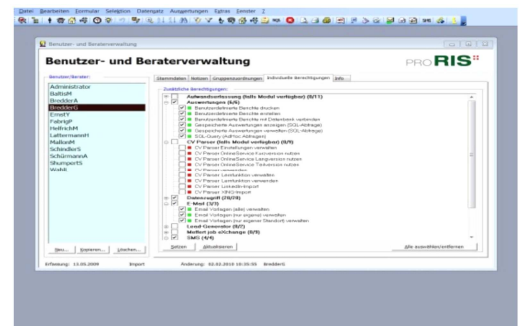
Datei Bearbeiten Formular Selektion Datensatz Auswertungen Extras Fenster ?

Benutzer- und Beraterverwaltung

Benutzer- und Beraterverwaltung

PRO RIS

Benutzer/Berater:

Administrator
BaltisM
BredderA
BredderG
ErnstY
FabrigP
HelfrichM
LaffenmannH
MallonM
SchindlerS
SchürmannA
ShumpertS
WuttK

Stammdaten | Notizen | Gruppenzuordnungen | Individuelle Berechtigungen | Info

Zusätzliche Berechtigungen:

Anwendungsnutzung (falls Modul verfügbar) (8/11)
Auswertungen (6/6)
Benutzerdefinierte Berichte drucken
Benutzerdefinierte Berichte erstellen
Benutzerdefinierte Berichte mit Datenbank verbinden
Gespeicherte Auswertungen anzeigen (SQL-Abfrage)
Gespeicherte Auswertungen verwalten (SQL-Abfrage)
SQL-Query (Ad-hoc-Abfragen)
CV Parser (falls Modul verfügbar) (0/9)
CV Parser Einstellungen verwalten
CV Parser OnlineService Kontoversion nutzen
CV Parser OnlineService Langversion nutzen
CV Parser OnlineService Textversion nutzen
CV Parser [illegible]
CV Parser Lernfunktion verwalten
CV Parser Lernfunktion verwenden
CV Parser LinkedIn-Import
CV Parser XING-Import
Datenexport (78/78)
E-Mail (3/3)
Email-Vorlagen (alle) verwalten
Email-Vorlagen (nur eigene) verwalten
Email-Vorlagen (nur eigener Standort) verwalten
Lead-Generator (0/7)
Mailbot job eXchange (0/9)
SMS (4/4)

Zeigen | Aktualisieren | Alle auswählen/entfernen

Neu... | Kopieren... | Löschen...

Erfassung: 13.05.2009 Import Änderung: 02.02.2016 10:00:55 BredderG